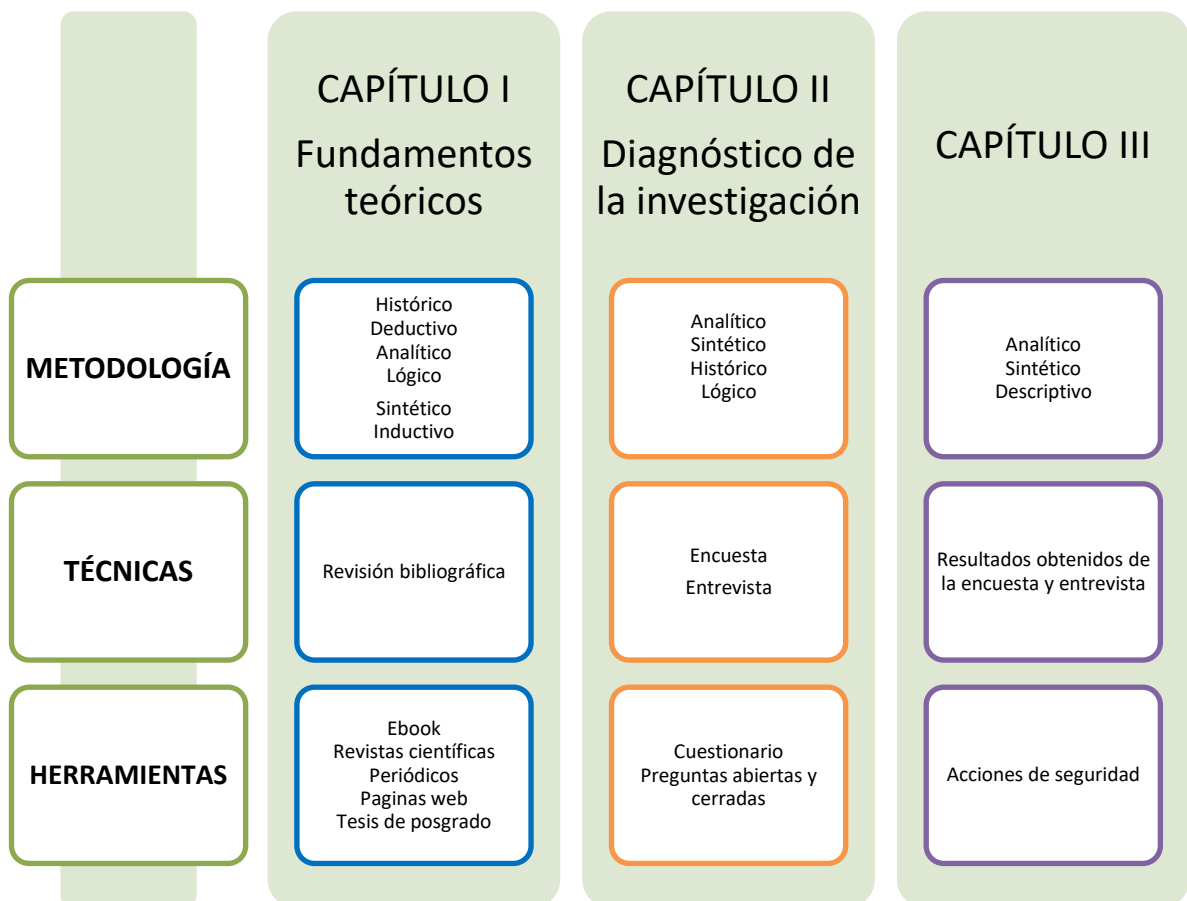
| | CAPÍTULO I Fundamentos teóricos | CAPÍTULO II Diagnóstico de la investigación | CAPÍTULO III |
|---|---|---|---|
| METODOLOGÍA | Histórico Deductivo Analítico Lógico Sintético Inductivo | Analítico Sintético Histórico Lógico | Analítico Sintético Descriptivo |
| TÉCNICAS | Revisión bibliográfica | Encuesta Entrevista | Resultados obtenidos de la encuesta y entrevista |
| HERRAMIENTAS | Ebook Revistas científicas Periódicos Paginas web Tesis de posgrado | Cuestionario Preguntas abiertas y cerradas | Acciones de seguridad |